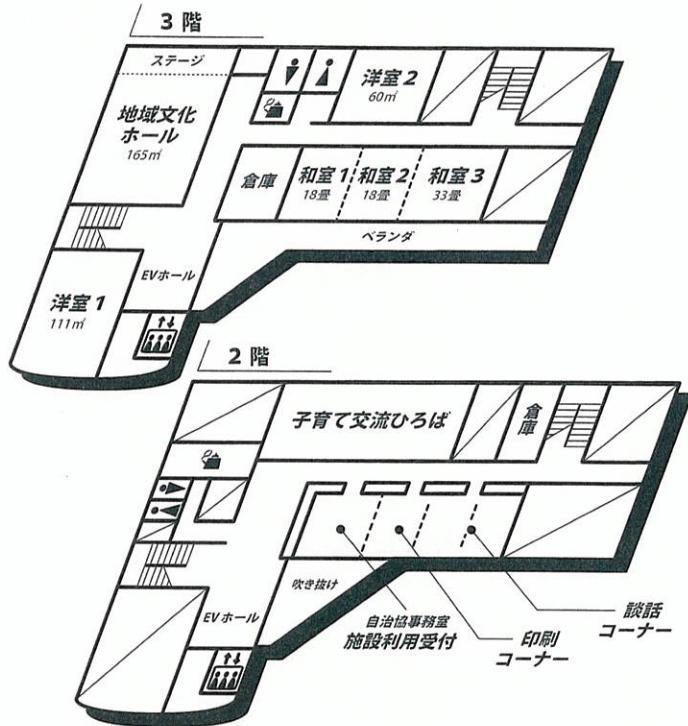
3 階

ステージ

地域文化ホール
165㎡

洋室 2
60㎡

倉庫

和室 1
18畳

和室 2
18畳

和室 3
33畳

ベランダ

EVホール

洋室 1
111㎡

2 階

子育て交流ひろば

倉庫

吹き抜け

EV ホール

自治協事務室
施設利用受付

印刷
コーナー

談話
コーナー